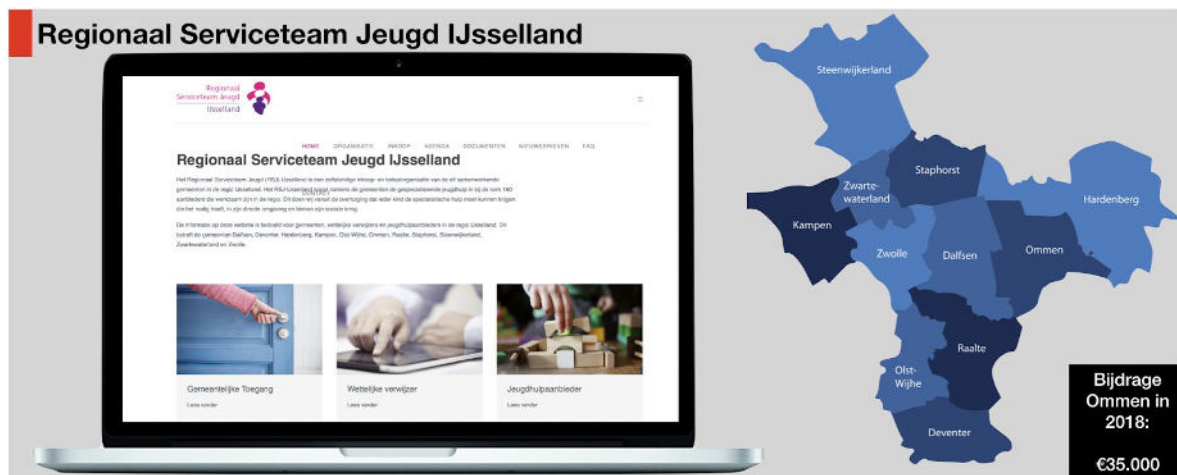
Regionaal Serviceteam Jeugd IJsselland

Regionaal Serviceteam Jeugd IJsselland

HOME ORGANISATIE INKOOP AGENDA DOCUMENTEN NIEUWSBRIEVEN FAQ CONTACT

Regionaal Serviceteam Jeugd IJsselland

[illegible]

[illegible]

Gemeentelijke Toegang
Lees verder

Wettelijke verwijzer
Lees verder

Jeugdhulpaanbieder
Lees verder

Steenwijkerland
Staphorst
Zwartewaterland
Hardenberg
Kampen
Zwolle
Dalfsen
Ommen
Raalte
Olst-Wijhe
Deventer

Bijdrage Ommen in 2018:

€35.000